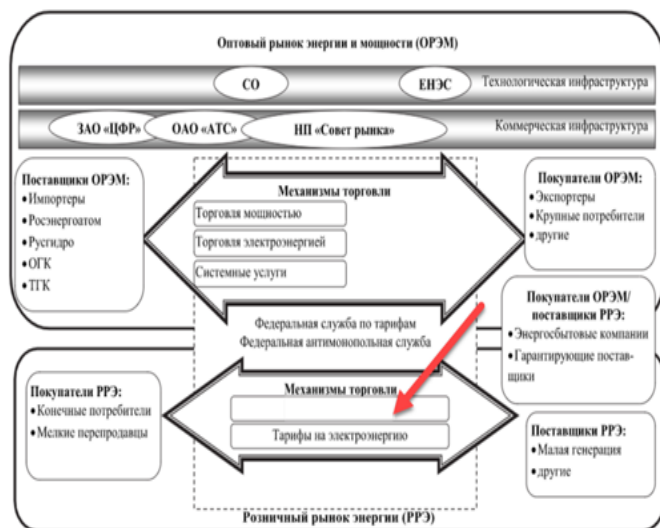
Оптовый рынок энергии и мощности (ОРЭМ)

СО

ЕНЭС

Технологическая инфраструктура

ЗАО «ЦФР»

ОАО «АТС»

НП «Совет рынка»

Коммерческая инфраструктура

Поставщики ОРЭМ:
•Импортеры
•Росэнергоатом
•Русгидро
•ОГК
•ТГК

Механизмы торговли

Торговля мощностью

Торговля электроэнергией

Системные услуги

Покупатели ОРЭМ:
•Экспортеры
•Крупные потребители
•другие

Покупатели ОРЭМ/ поставщики РРЭ:
•Энергосбытовые компании
•Гарантирующие поставщики

Федеральная служба по тарифам
Федеральная антимонопольная служба

Покупатели РРЭ:
•Конечные потребители
•Мелкие перепродавцы

Механизмы торговли

Тарифы на электроэнергию

Поставщики РРЭ:
•Малая генерация
•другие

Розничный рынок энергии (РРЭ)